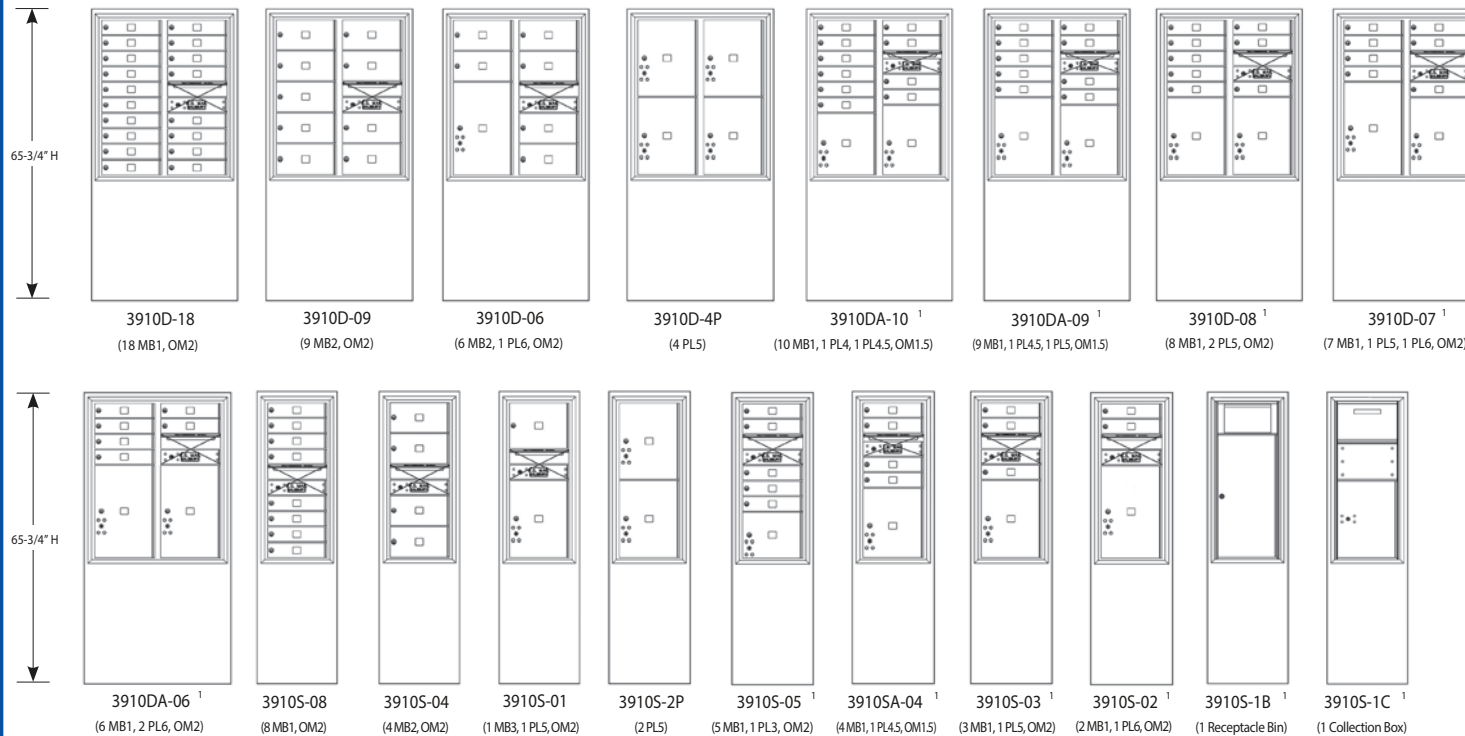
65-3/4" H

3910D-18
(18 MB1, OM2)

3910D-09
(9 MB2, OM2)

3910D-06
(6 MB2, 1 PL6, OM2)

3910D-4P
(4 PL5)

3910DA-10 $^1$
(10 MB1, 1 PL4, 1 PL4.5, OM1.5)

3910DA-09 $^1$
(9 MB1, 1 PL4.5, 1 PL5, OM1.5)

3910D-08 $^1$
(8 MB1, 2 PL5, OM2)

3910D-07 $^1$
(7 MB1, 1 PL5, 1 PL6, OM2)

65-3/4" H

3910DA-06 $^1$
(6 MB1, 2 PL6, OM2)

3910S-08
(8 MB1, OM2)

3910S-04
(4 MB2, OM2)

3910S-01
(1 MB3, 1 PL5, OM2)

3910S-2P
(2 PL5)

3910S-05 $^1$
(5 MB1, 1 PL3, OM2)

3910SA-04 $^1$
(4 MB1, 1 PL4.5, OM1.5)

3910S-03 $^1$
(3 MB1, 1 PL5, OM2)

3910S-02 $^1$
(2 MB1, 1 PL6, OM2)

3910S-1B $^1$
(1 Receptacle Bin)

3910S-1C $^1$
(1 Collection Box)